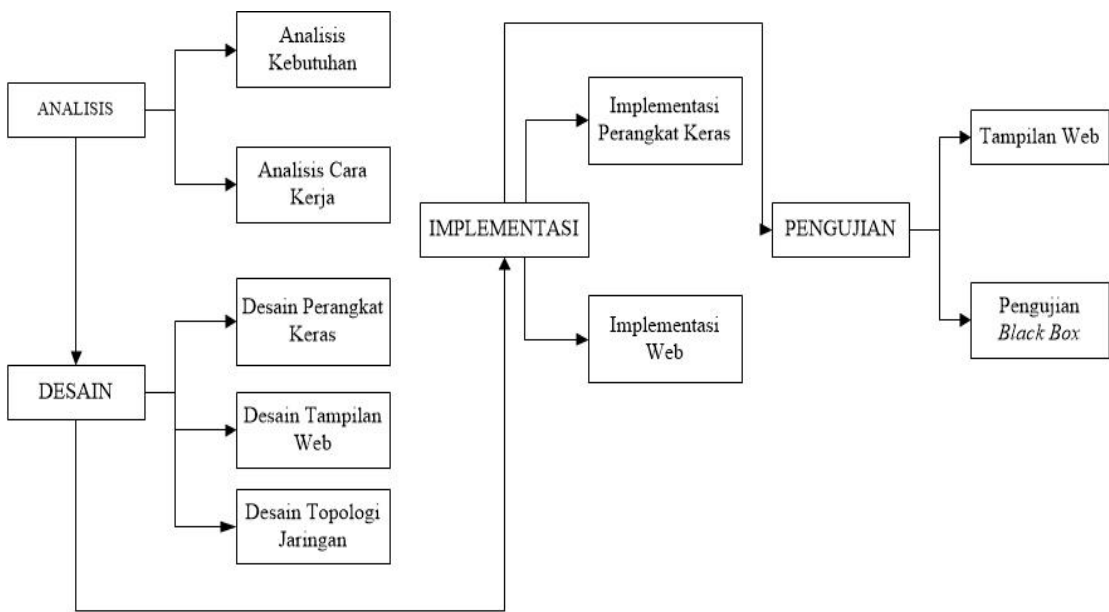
ANALISIS

Analisis Kebutuhan

Analisis Cara Kerja

DESAIN

Desain Perangkat Keras

Desain Tampilan Web

Desain Topologi Jaringan

IMPLEMENTASI

Implementasi Perangkat Keras

Implementasi Web

PENGUJIAN

Tampilan Web

Pengujian *Black Box*